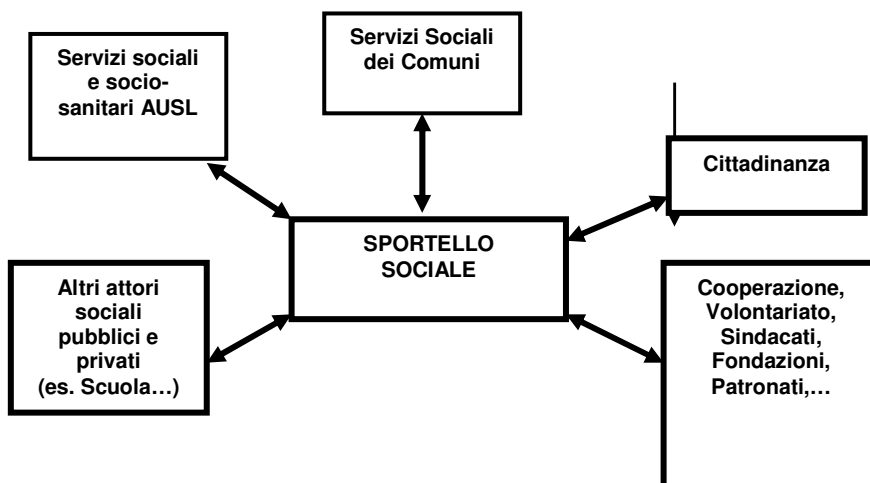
Servizi sociali e socio-sanitari AUSL

Servizi Sociali dei Comuni

Cittadinanza

SPORTELLO SOCIALE

Altri attori sociali pubblici e privati (es. Scuola…)

Cooperazione, Volontariato, Sindacati, Fondazioni, Patronati,…